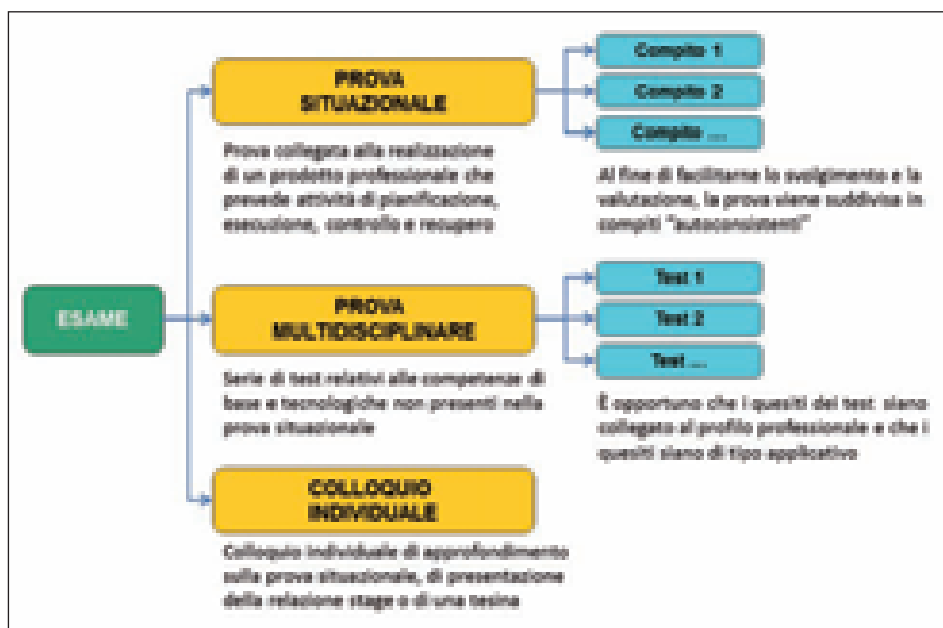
ESAME

PROVA SITUAZIONALE

Prova collegata alla realizzazione di un prodotto professionale che prevede attività di pianificazione, esecuzione, controllo e recupero

Compito 1

Compito 2

Compito ...

Al fine di facilitarne lo svolgimento e la valutazione, la prova viene suddivisa in compiti "autoconsistenti"

PROVA MULTIDISCIPLINARE

Serie di test relativi alle competenze di base e tecnologiche non presenti nella prova situazionale

Test 1

Test 2

Test ...

È opportuno che i quesiti dei test siano collegati al profilo professionale e che i quesiti siano di tipo applicativo

COLLOQUIO INDIVIDUALE

Colloquio individuale di approfondimento sulla prova situazionale, di presentazione della relazione stage o di una tesina